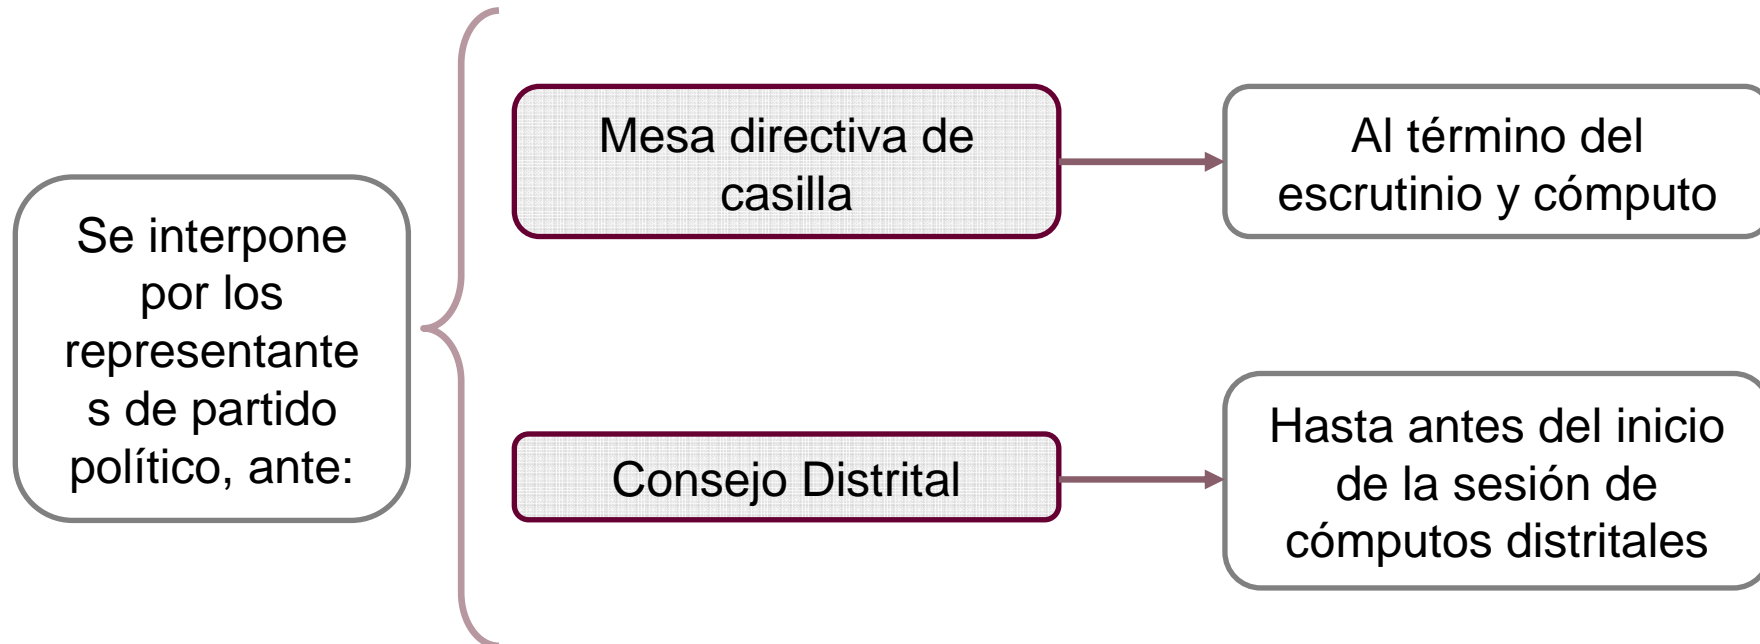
Se interpone por los representante s de partido político, ante:

Mesa directiva de casilla

Al término del escrutinio y cómputo

Consejo Distrital

Hasta antes del inicio de la sesión de cómputos distritales